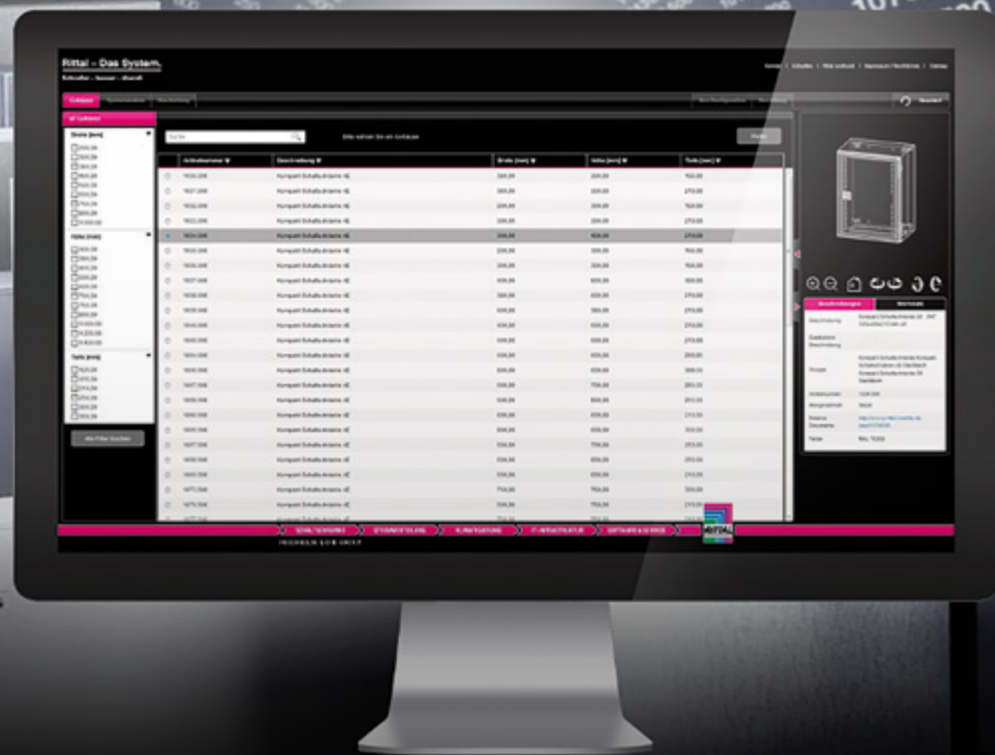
Rittal – Das System.

Schneller – besser – überall

Gehäuse

Breite [mm]

Höhe [mm]

Tiefe [mm]

Alle Filter löschen

Bitte wählen Sie ein Gehäuse

| Artikelnummer | Beschreibung | Breite [mm] | Höhe [mm] | Tiefe [mm] |
|---|---|---|---|---|
| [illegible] | Kompakt-Schaltschränke AE | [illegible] | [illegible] | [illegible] |

Beschreibungen

Merkmale

Bezeichnung

Preise

RITTAL

FRIEDHELM LOH GROUP